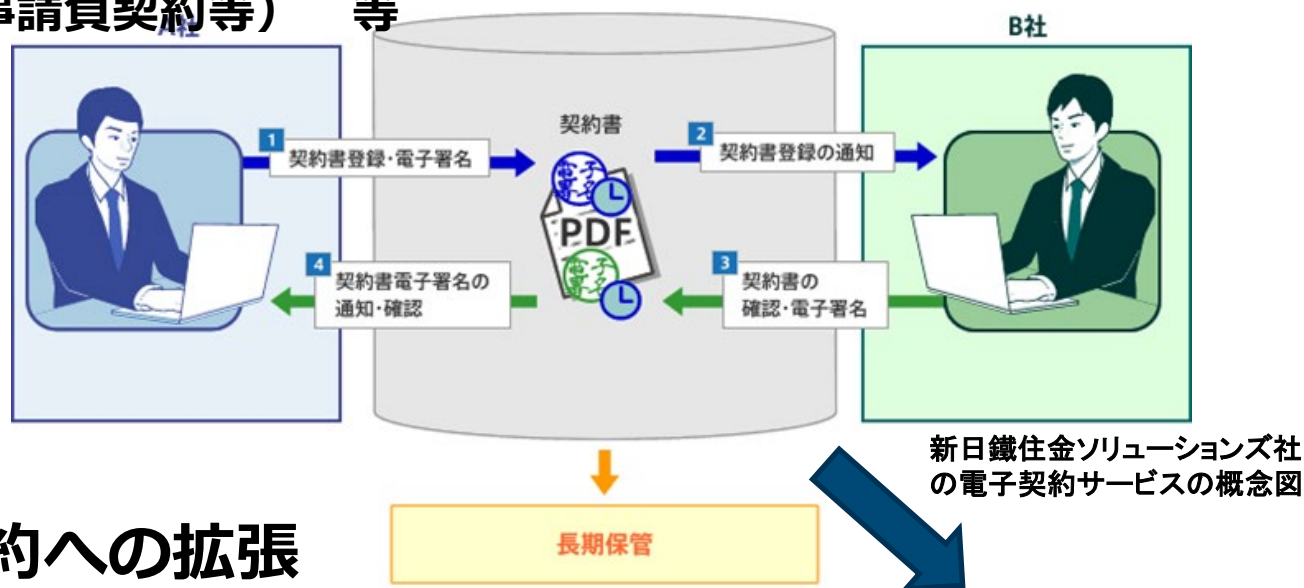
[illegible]請負契約等） 等

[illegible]社

B社

契約書

1 契約書登録·電子署名

2 契約書登録の通知

PDF

4 契約書電子署名の通知·確認

3 契約書の確認·電子署名

長期保管

新日鐵住金ソリューションズ社の電子契約サービスの概念図

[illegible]約への拡張